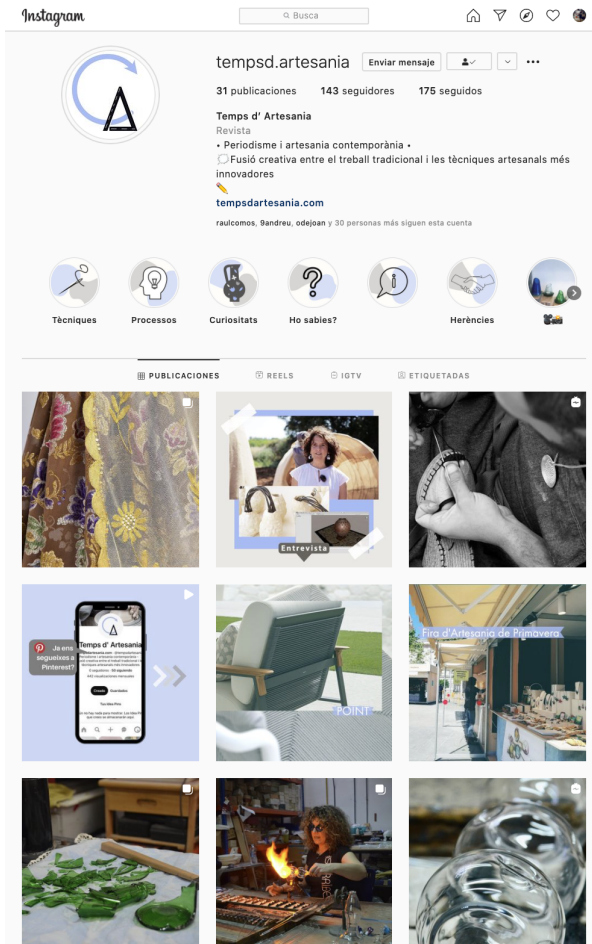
Instagram

Busca

tempsd.artesania

Enviar mensaje

31 publicaciones 143 seguidores 175 seguidos

Temps d' Artesania
Revista
• Periodisme i artesania contemporània •
💭Fusió creativa entre el treball tradicional i les tècniques artesanals més innovadores
✏️
tempsdartesania.com

raulcomos, 9andreu, odejoan y 30 personas más siguen esta cuenta

Tècniques
Processos
Curiositats
Ho sabies?
Herències
🎥

PUBLICACIONES
REELS
IGTV
ETIQUETADAS

Entrevista

Ja ens segueixes a Pinterest?

Temps d'Artesania

POINT

Fira d'Artesania de Primavera